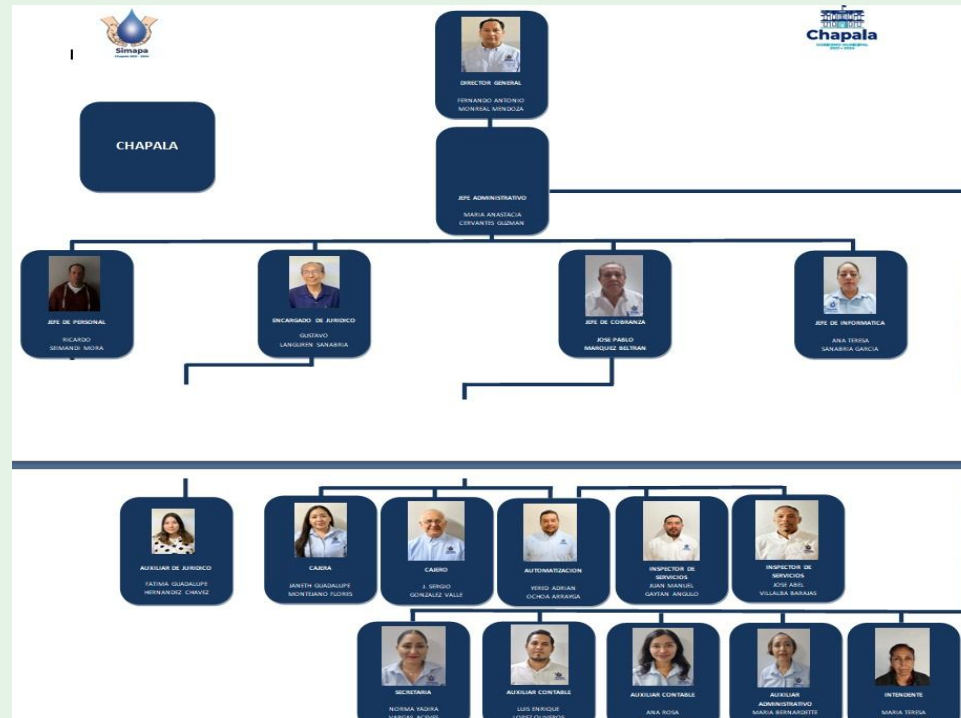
Simapa

Chapala

CHAPALA

DIRECTOR GENERAL
FERNANDO ANTONIO MONREAL MENDOZA

JEFE ADMINISTRATIVO
MARIA ANASTACIA CERVANTES GUZMAN

JEFE DE PERSONAL
RICARDO SEMANDI MORA

ENCARGADO DE JURIDICO
GUSTAVO LANGUREN SANABRIA

JEFE DE COBRANZA
JOSE PABLO MARQUEZ BELTRAN

JEFE DE INFORMATICA
ANA TERESA SANABRIA GARCIA

AUXILIAR DE JURIDICO
FATIMA GUADALUPE HERNANDEZ CHAVEZ

CAJERA
JANETH GUADALUPE MONTEJANO FLORES

CAJERO
J. SERGIO GONZALEZ VALLE

AUTOMATIZACION
YERED ADRIAN OCHOA ARRAYGA

INSPECTOR DE SERVICIOS
JUAN MANUEL GAYTAN ANGULO

INSPECTOR DE SERVICIOS
JOSE ABEL VILLALBA BARAJAS

SECRETARIA
NORMA YADIRA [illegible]

AUXILIAR CONTABLE
LUIS ENRIQUE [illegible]

AUXILIAR CONTABLE
ANA ROSA

AUXILIAR ADMINISTRATIVO
MARIA BERNARDETTE

INTENDENTE
MARIA TERESA